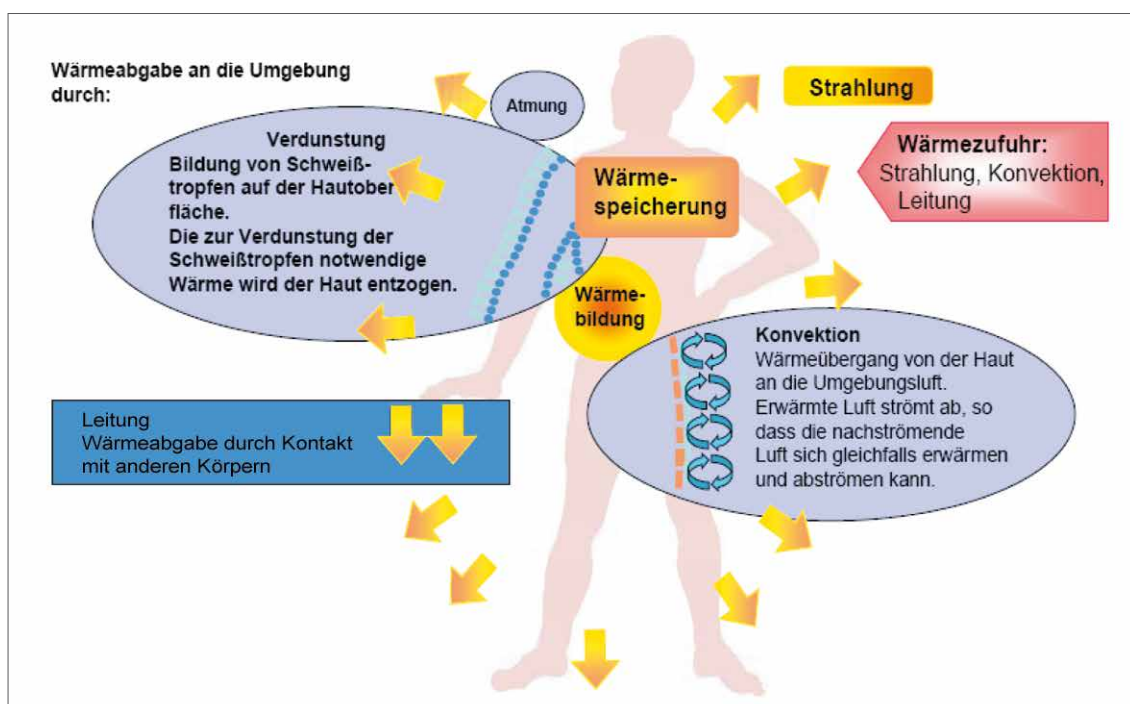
Wärmeabgabe an die Umgebung durch:

Atmung

Verdunstung
Bildung von Schweißtropfen auf der Hautober fläche.
Die zur Verdunstung der Schweißtropfen notwendige Wärme wird der Haut entzogen.

Wärmespeicherung

Wärmebildung

Strahlung

Wärmezufuhr:
Strahlung, Konvektion, Leitung

Leitung
Wärmeabgabe durch Kontakt mit anderen Körpern

Konvektion
Wärmeübergang von der Haut an die Umgebungsluft.
Erwärmte Luft strömt ab, so dass die nachströmende Luft sich gleichfalls erwärmen und abströmen kann.